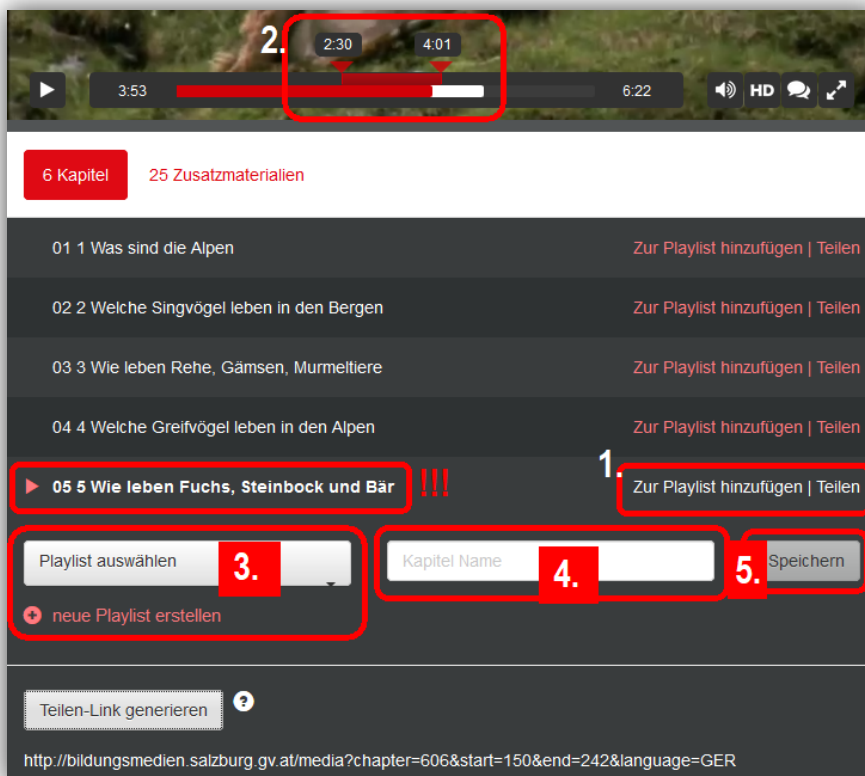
2. 2:30 4:01

3:53 6:22 HD

6 Kapitel 25 Zusatzmaterialien

01 1 Was sind die Alpen Zur Playlist hinzufügen | Teilen

02 2 Welche Singvögel leben in den Bergen Zur Playlist hinzufügen | Teilen

03 3 Wie leben Rehe, Gämsen, Murmeltiere Zur Playlist hinzufügen | Teilen

04 4 Welche Greifvögel leben in den Alpen Zur Playlist hinzufügen | Teilen

05 5 Wie leben Fuchs, Steinbock und Bär !!! 1. Zur Playlist hinzufügen | Teilen

Playlist auswählen 3.

neue Playlist erstellen

Kapitel Name 4.

5. Speichern

Teilen-Link generieren ?

http://bildungsmedien.salzburg.gv.at/media?chapter=606&start=150&end=242&language=GER